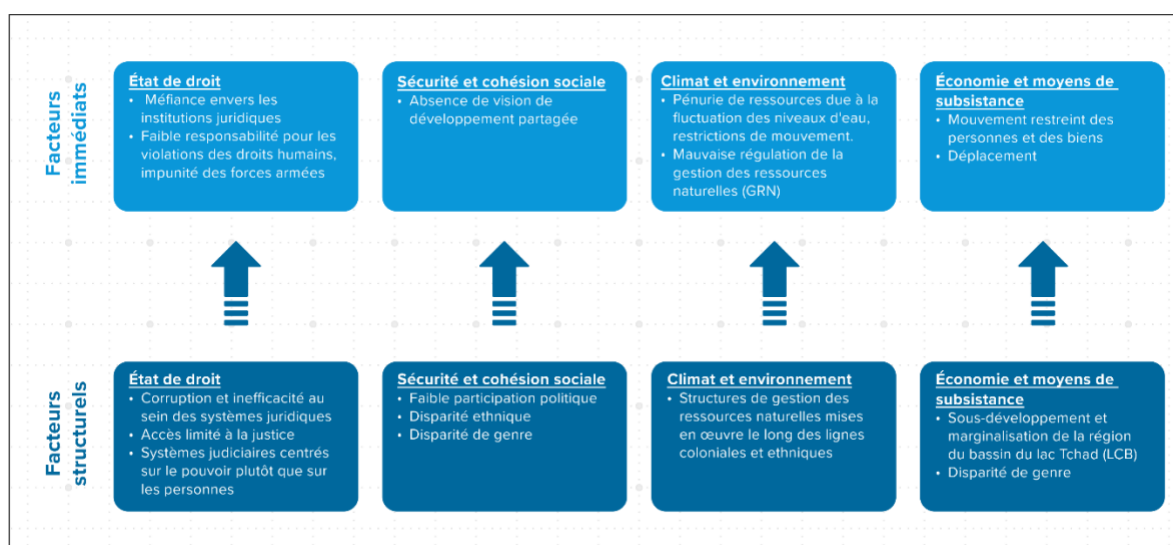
Facteurs immédiats

État de droit
• Méfiance envers les institutions juridiques
• Faible responsabilité pour les violations des droits humains, impunité des forces armées

Sécurité et cohésion sociale
• Absence de vision de développement partagée

Climat et environnement
• Pénurie de ressources due à la fluctuation des niveaux d'eau, restrictions de mouvement.
• Mauvaise régulation de la gestion des ressources naturelles (GRN)

Économie et moyens de subsistance
• Mouvement restreint des personnes et des biens
• Déplacement

Facteurs structurels

État de droit
• Corruption et inefficacité au sein des systèmes juridiques
• Accès limité à la justice
• Systèmes judiciaires centrés sur le pouvoir plutôt que sur les personnes

Sécurité et cohésion sociale
• Faible participation politique
• Disparité ethnique
• Disparité de genre

Climat et environnement
• Structures de gestion des ressources naturelles mises en œuvre le long des lignes coloniales et ethniques

Économie et moyens de subsistance
• Sous-développement et marginalisation de la région du bassin du lac Tchad (LCB)
• Disparité de genre